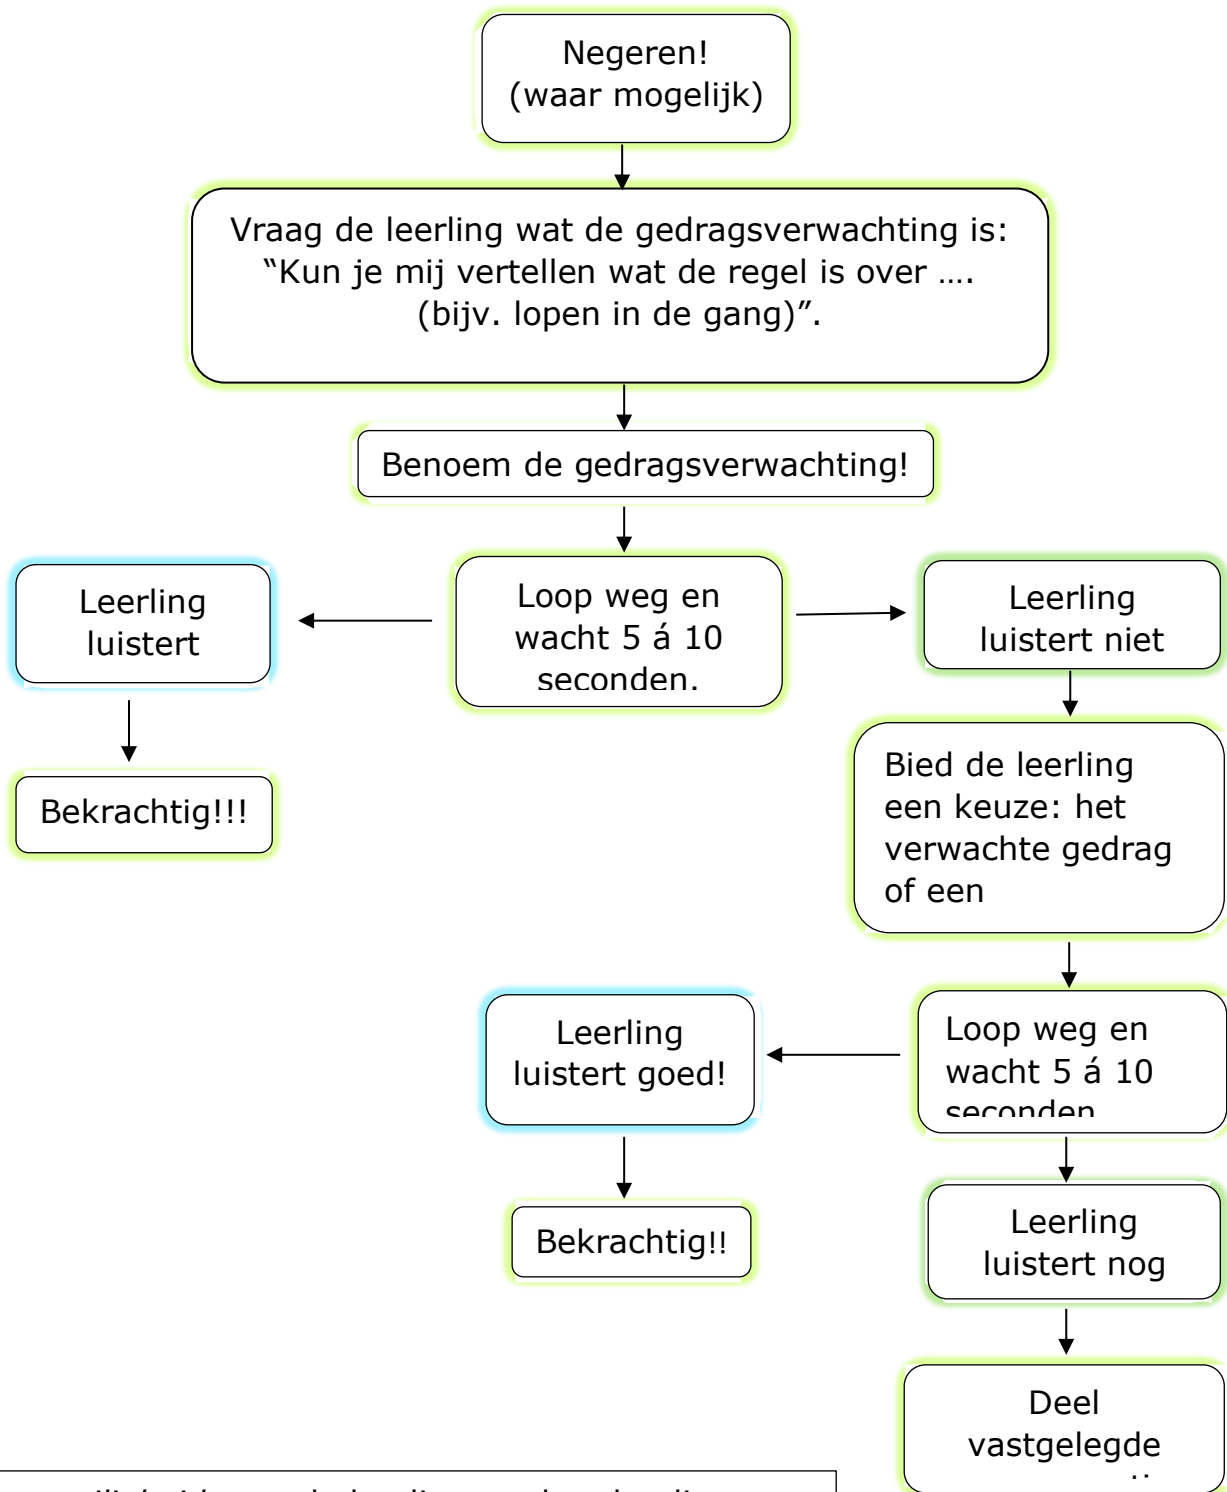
Negeren!
(waar mogelijk)

Vraag de leerling wat de gedragsverwachting is: "Kun je mij vertellen wat de regel is over …. (bijv. lopen in de gang)".

Benoem de gedragsverwachting!

Leerling luistert

Loop weg en wacht 5 á 10 seconden.

Leerling luistert niet

Bekrachtig!!!

Bied de leerling een keuze: het verwachte gedrag of een

Leerling luistert goed!

Loop weg en wacht 5 á 10 seconden

Bekrachtig!!

Leerling luistert nog

Deel vastgelegde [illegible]

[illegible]